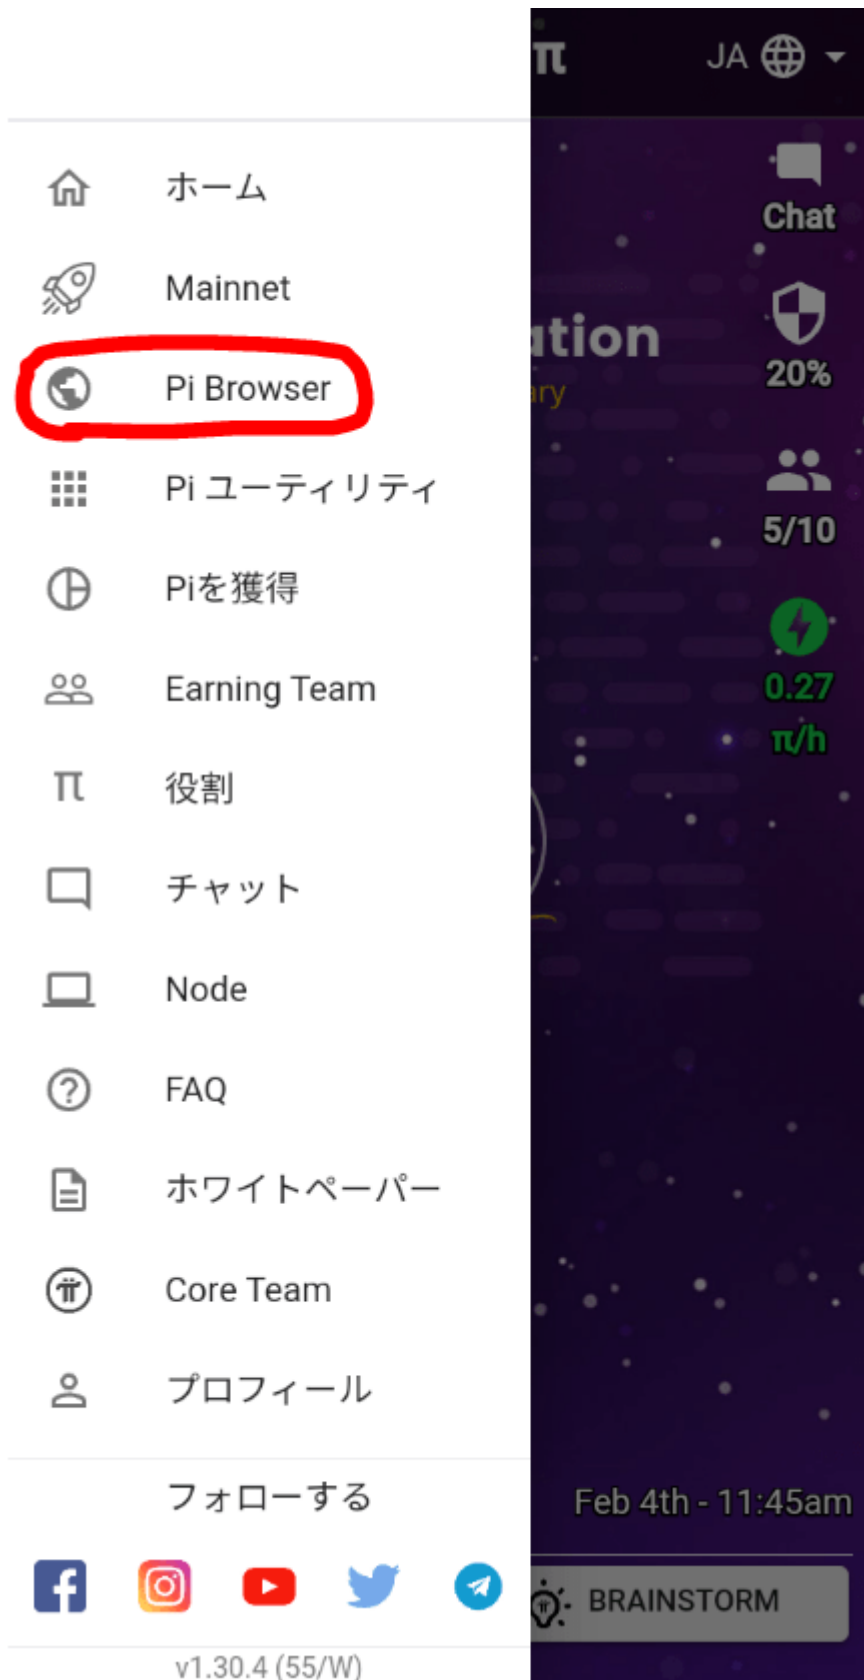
ホーム

Mainnet

Pi Browser

Pi ユーティリティ

Piを獲得

Earning Team

役割

チャット

Node

FAQ

ホワイトペーパー

Core Team

プロフィール

フォローする

v1.30.4 (55/W)

π JA

Chat

20%

5/10

0.27 π/h

ation

ary

Feb 4th - 11:45am

BRAINSTORM